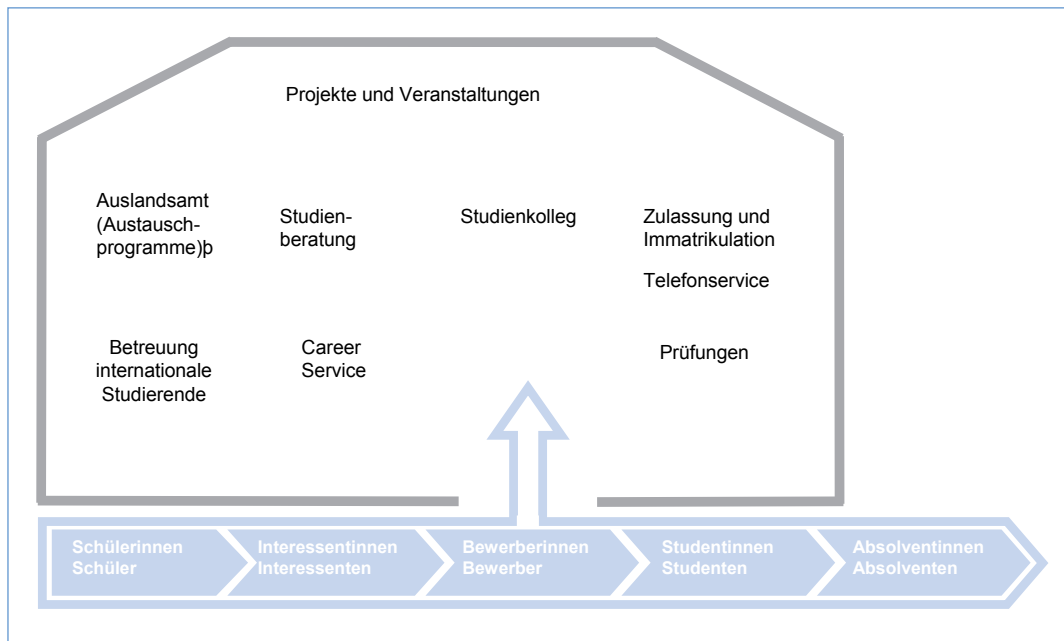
Projekte und Veranstaltungen

Auslandsamt (Austauschprogramme)þ

Studienberatung

Studienkolleg

Zulassung und Immatrikulation

Telefonservice

Betreuung internationale Studierende

Career Service

Prüfungen

Schülerinnen Schüler

Interessentinnen Interessenten

Bewerberinnen Bewerber

Studentinnen Studenten

Absolventinnen Absolventen